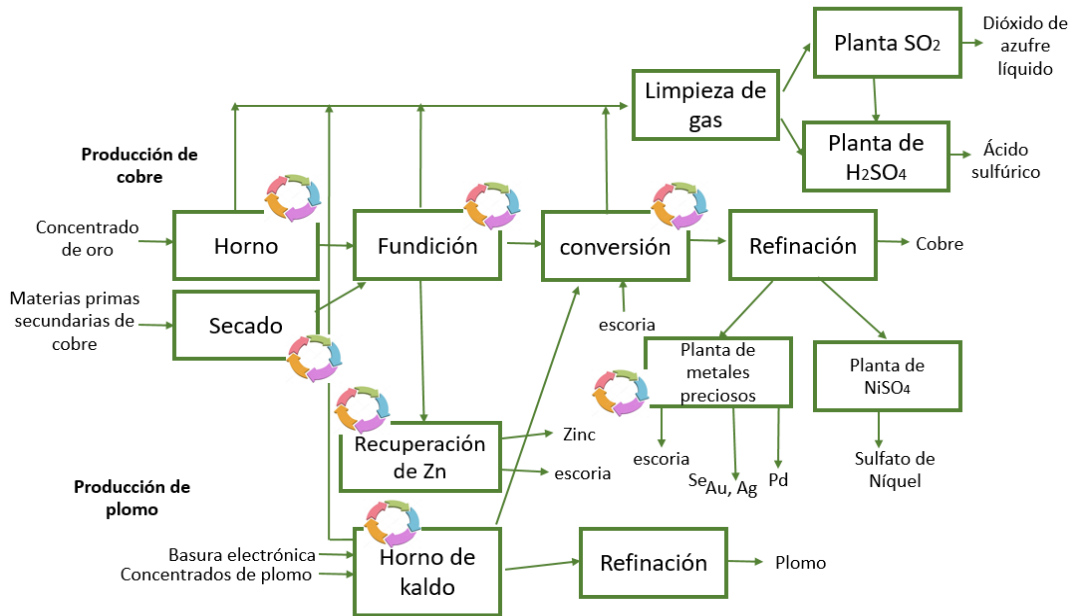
Producción de cobre

Concentrado de oro

Horno

Materias primas secundarias de cobre

Secado

Fundición

conversión

Refinación

Cobre

Limpieza de gas

Planta $SO_2$

Dióxido de azufre líquido

Planta de $H_2SO_4$

Ácido sulfúrico

escoria

Planta de metales preciosos

escoria

Se Au, Ag

Pd

Planta de $NiSO_4$

Sulfato de Níquel

Recuperación de Zn

Zinc

escoria

Producción de plomo

Basura electrónica

Concentrados de plomo

Horno de kaldo

Refinación

Plomo